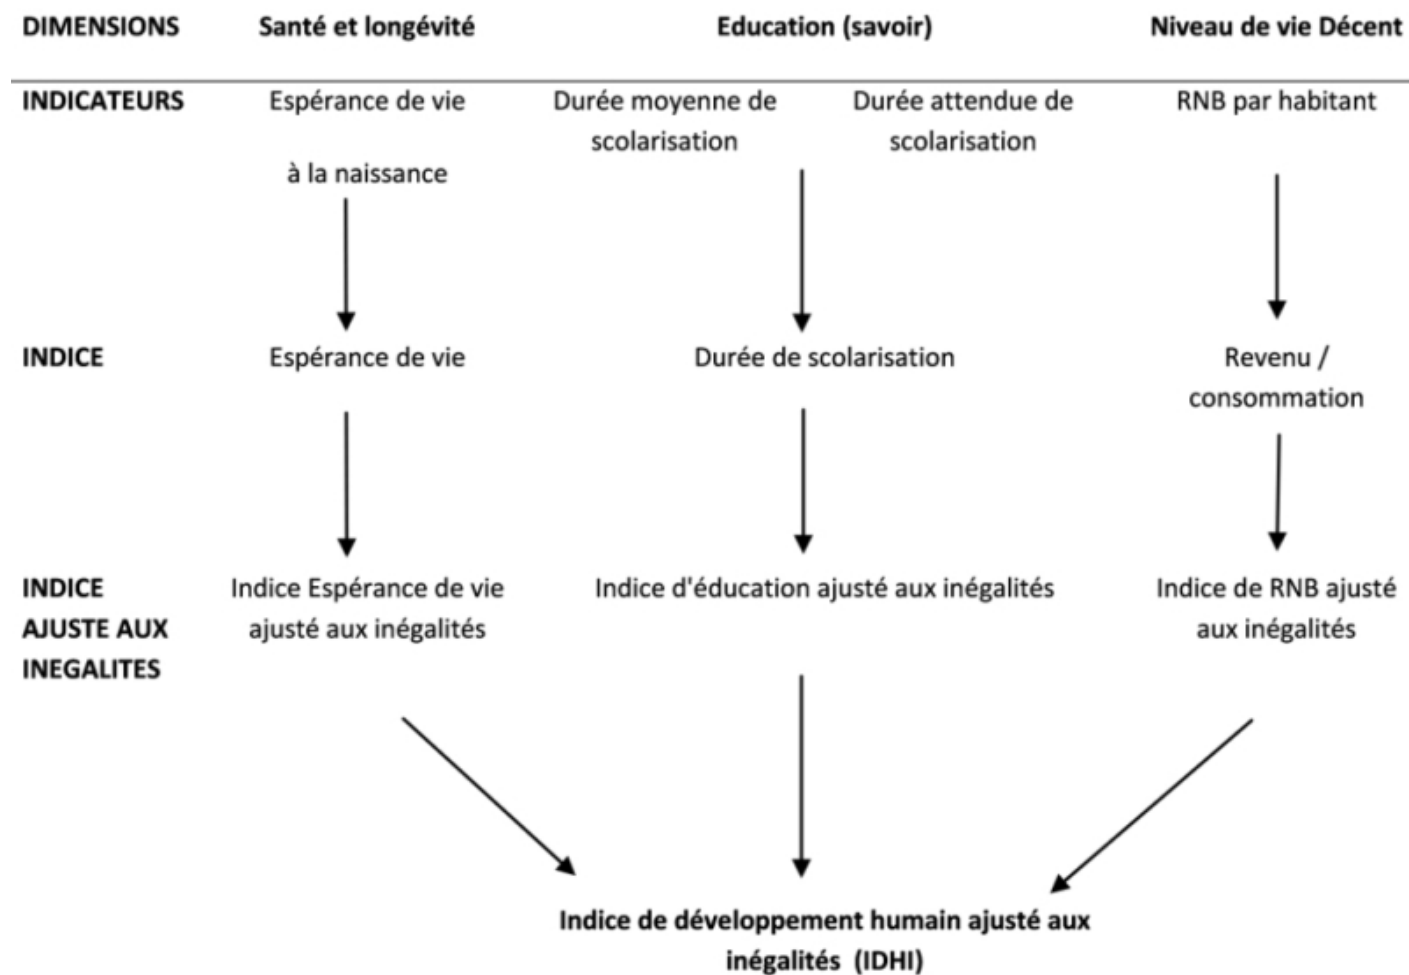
DIMENSIONS Santé et longévité Education (savoir) Niveau de vie Décent

INDICATEURS Espérance de vie à la naissance Durée moyenne de scolarisation Durée attendue de scolarisation RNB par habitant

INDICE Espérance de vie Durée de scolarisation Revenu / consommation

INDICE AJUSTE AUX INEGALITES Indice Espérance de vie ajusté aux inégalités Indice d'éducation ajusté aux inégalités Indice de RNB ajusté aux inégalités

Indice de développement humain ajusté aux inégalités (IDHI)